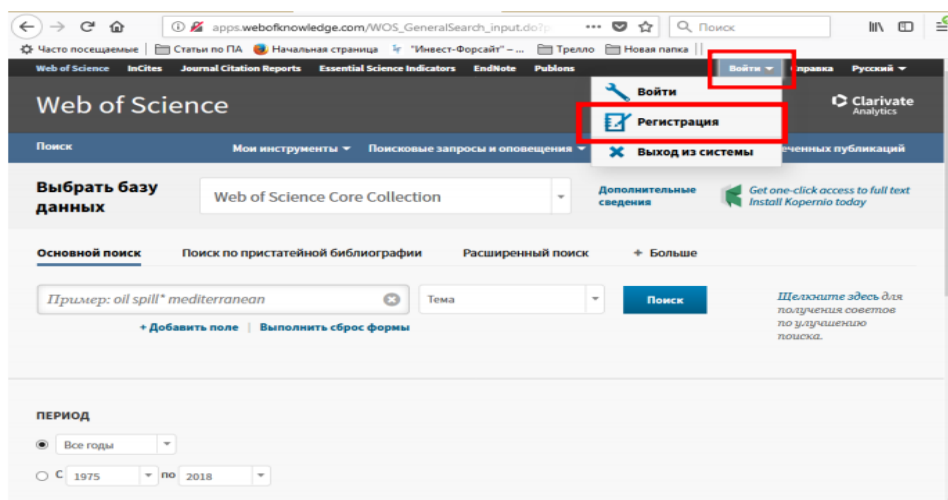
apps.webofknowledge.com/WOS_GeneralSearch_input.do?

Поиск

Часто посещаемые | Статьи по ПА | Начальная страница | "Инвест-Форсайт" – ... | Трелло | Новая папка

Web of Science | InCites | Journal Citation Reports | Essential Science Indicators | EndNote | Publons | Войти | Справка | Русский

Web of Science

Войти
Регистрация
Выход из системы

Clarivate Analytics

Поиск | Мои инструменты | Поисковые запросы и оповещения | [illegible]еченных публикаций

Выбрать базу данных

Web of Science Core Collection

Дополнительные сведения

Get one-click access to full text
Install Kopernio today

Основной поиск | Поиск по пристатейной библиографии | Расширенный поиск | + Больше

Пример: oil spill* mediterranean

Тема

Поиск

+ Добавить поле | Выполнить сброс формы

Щелкните здесь для получения советов по улучшению поиска.

ПЕРИОД

Все годы

С 1975 по 2018